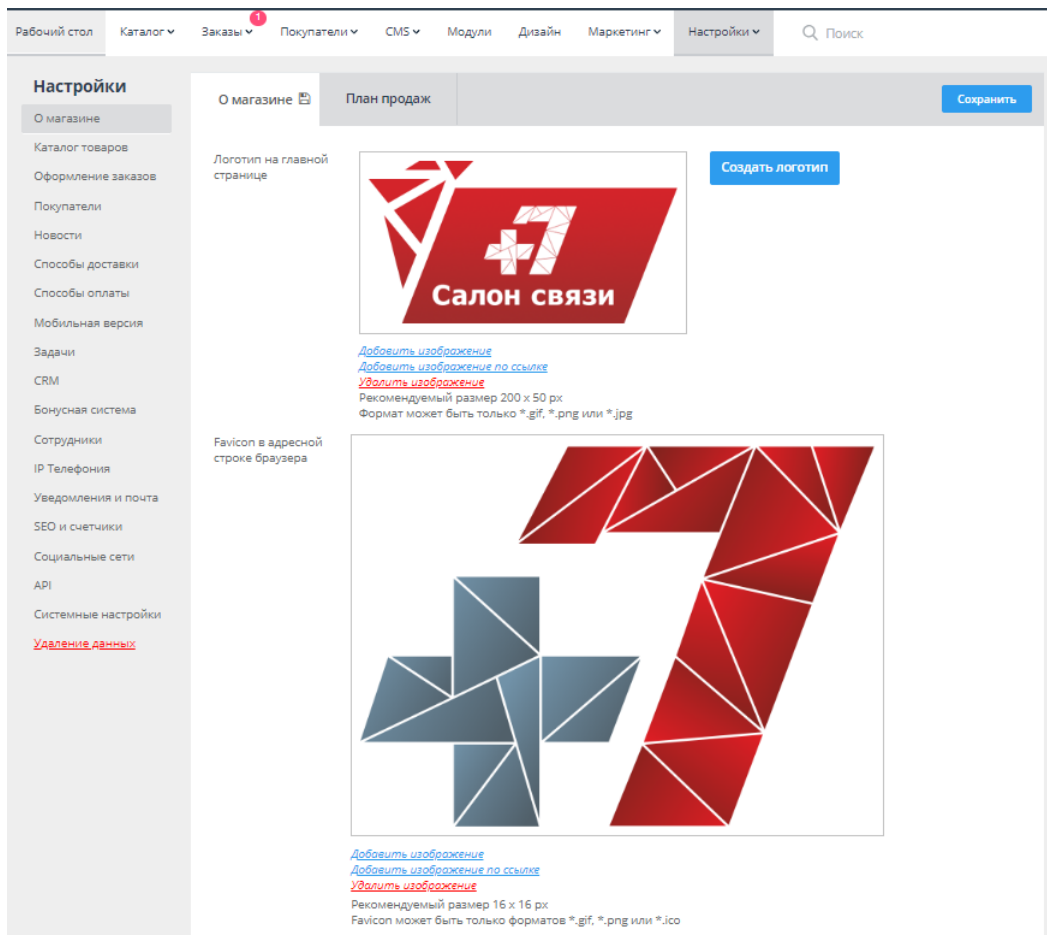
Рабочий стол Каталог Заказы 1 Покупатели CMS Модули Дизайн Маркетинг Настройки Поиск

Настройки
О магазине
Каталог товаров
Оформление заказов
Покупатели
Новости
Способы доставки
Способы оплаты
Мобильная версия
Задачи
CRM
Бонусная система
Сотрудники
IP Телефония
Уведомления и почта
SEO и счетчики
Социальные сети
API
Системные настройки
Удаление данных

О магазине План продаж Сохранить

Логотип на главной странице

+7 Салон связи

Создать логотип

Добавить изображение
Добавить изображение по ссылке
Удалить изображение
Рекомендуемый размер 200 x 50 px
Формат может быть только *.gif, *.png или *.jpg

Favicon в адресной строке браузера

+7

Добавить изображение
Добавить изображение по ссылке
Удалить изображение
Рекомендуемый размер 16 x 16 px
Favicon может быть только форматов *.gif, *.png или *.ico